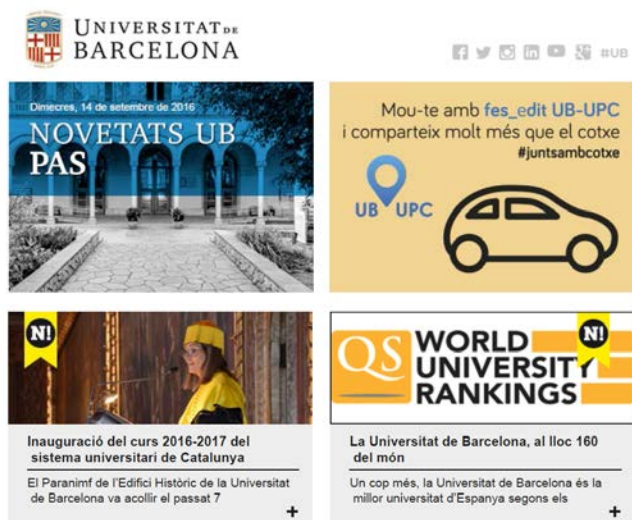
UNIVERSITAT DE BARCELONA

#UB

Dimecres, 14 de setembre de 2016

NOVETATS UB

PAS

Mou-te amb fes_edit UB-UPC i comparteix molt més que el cotxe

#juntsambcotxe

UB UPC

N!

Inauguració del curs 2016-2017 del sistema universitari de Catalunya

El Paranimf de l'Edifici Històric de la Universitat de Barcelona va acollir el passat 7

+

QS WORLD UNIVERSITY RANKINGS

N!

La Universitat de Barcelona, al lloc 160 del món

Un cop més, la Universitat de Barcelona és la millor universitat d'Espanya segons els

+